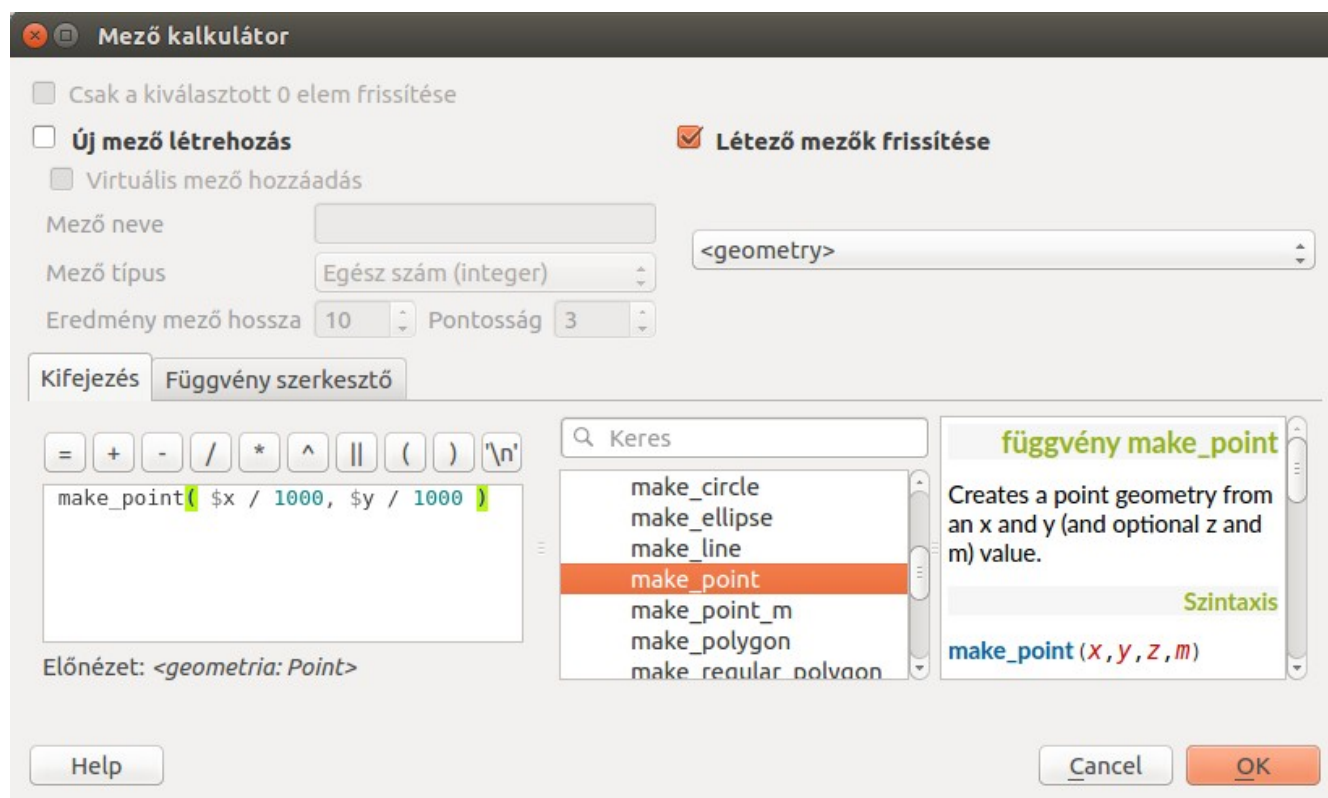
Mező kalkulátor

Csak a kiválasztott 0 elem frissítése

Új mező létrehozás

Létező mezők frissítése

Virtuális mező hozzáadás

Mező neve

Mező típus Egész szám (integer)

Eredmény mező hossza 10 Pontosság 3

<geometry>

Kifejezés Függvény szerkesztő

= + - / * ^ || ( ) '\n'

make_point( $x / 1000, $y / 1000 )

Előnézet: <geometria: Point>

Keres

make_circle
make_ellipse
make_line
make_point
make_point_m
make_polygon
make_regular_polygon

függvény make_point

Creates a point geometry from an x and y (and optional z and m) value.

Szintaxis

make_point (x, y, z, m)

Help

Cancel

OK